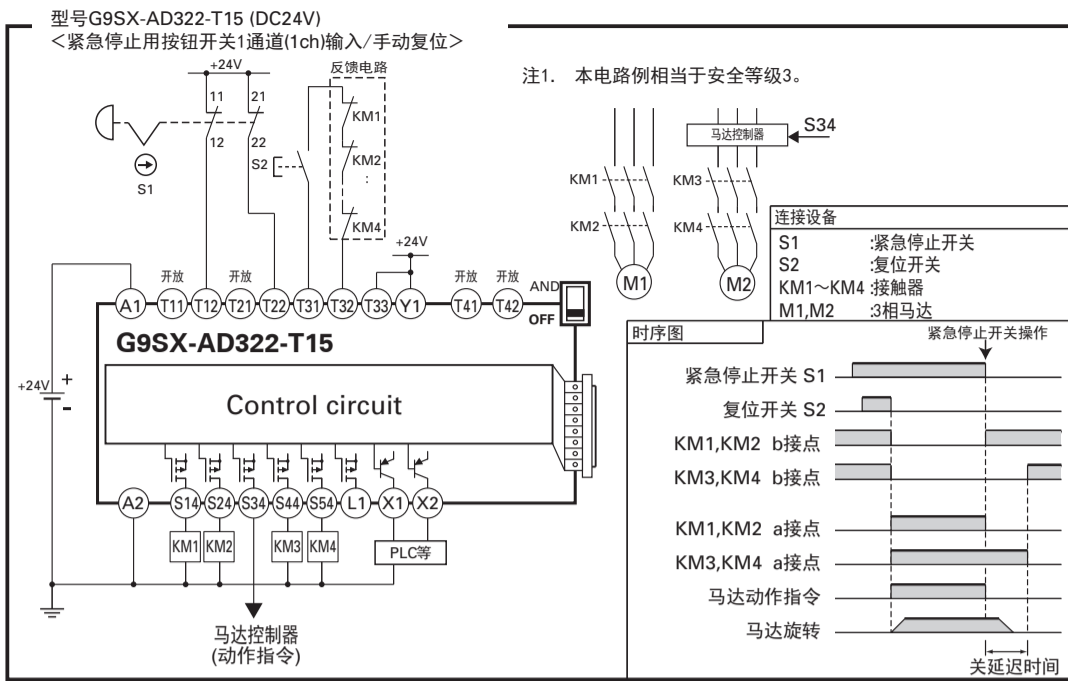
型号G9SX-AD322-T15 (DC24V)
<紧急停止用按钮开关1通道(1ch)输入/手动复位>

注1. 本电路例相当于安全等级3。

+24V
11 21
12 22
S1
S2
反馈电路
KM1
KM2
:
KM4
+24V
开放 开放 开放 开放
A1 T11 T12 T21 T22 T31 T32 T33 Y1 T41 T42
AND
OFF
G9SX-AD322-T15
+24V + -
Control circuit
A2 S14 S24 S34 S44 S54 L1 X1 X2
KM1 KM2 KM3 KM4 PLC等
马达控制器
(动作指令)

马达控制器 S34
KM1 KM3
KM2 KM4
M1 M2

连接设备
S1 :紧急停止开关
S2 :复位开关
KM1～KM4 :接触器
M1,M2 :3相马达

时序图
紧急停止开关操作
紧急停止开关 S1
复位开关 S2
KM1,KM2 b接点
KM3,KM4 b接点
KM1,KM2 a接点
KM3,KM4 a接点
马达动作指令
马达旋转
关延迟时间